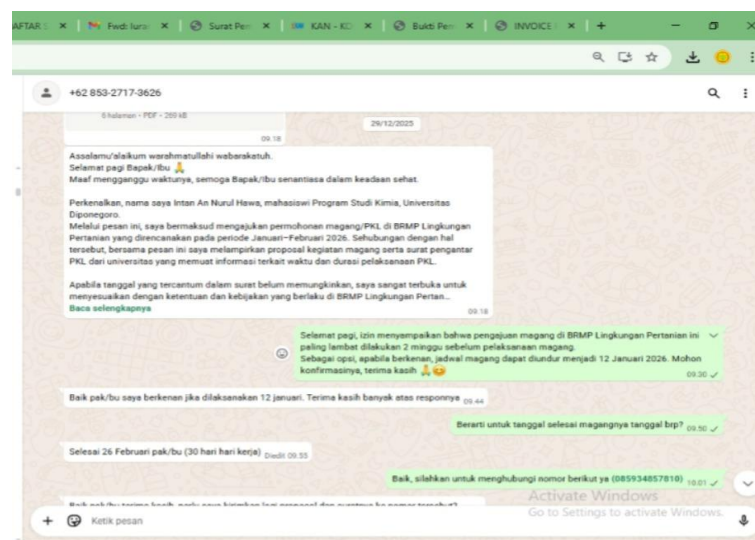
AFTAR | Fwd: lura | Surat Per | KAN - KD | Bukti Pem | INVOICE | +

+62 853-2717-3626

6 halaman · PDF · 259 kB

09.18

29/12/2025

Assalamu'alaikum warahmatullahi wabarakatuh.
Selamat pagi Bapak/Ibu 🙏
Maaf mengganggu waktunya, semoga Bapak/Ibu senantiasa dalam keadaan sehat.

Perkenalkan, nama saya Intan An Nurul Hawa, mahasiswi Program Studi Kimia, Universitas Diponegoro.
Melalui pesan ini, saya bermaksud mengajukan permohonan magang/PKL di BRMP Lingkungan Pertanian yang direncanakan pada periode Januari–Februari 2026. Sehubungan dengan hal tersebut, bersama pesan ini saya melampirkan proposal kegiatan magang serta surat pengantar PKL dari universitas yang memuat informasi terkait waktu dan durasi pelaksanaan PKL.

Apabila tanggal yang tercantum dalam surat belum memungkinkan, saya sangat terbuka untuk menyesuaikan dengan ketentuan dan kebijakan yang berlaku di BRMP Lingkungan Pertan...
Baca selengkapnya 09.18

Selamat pagi, izin menyampaikan bahwa pengajuan magang di BRMP Lingkungan Pertanian ini paling lambat dilakukan 2 minggu sebelum pelaksanaan magang.
Sebagai opsi, apabila berkenan, jadwal magang dapat diundur menjadi 12 Januari 2026. Mohon konfirmasinya, terima kasih 🙏😊 09.30

Baik pak/bu saya berkenan jika dilaksanakan 12 januari. Terima kasih banyak atas responnya 09.44

Berarti untuk tanggal selesai magangnya tanggal brp? 09.50

Selesai 26 Februari pak/bu (30 hari hari kerja) Diedit 09.55

Baik, silahkan untuk menghubungi nomor berikut ya (085934857810) 10.01

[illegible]

Activate Windows
Go to Settings to activate Windows.

Ketik pesan